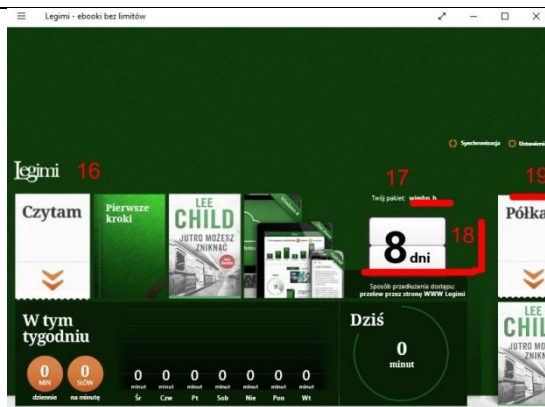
Legimi - ebooki bez limitów

Synchronizacja Ustawienia

Legimi 16

17

19

Twój pakiet: windo h

Czytam

Pierwsze kroki

LEE CHILD

JUTRO MOŻESZ ZNIKNĄĆ

8 dni

18

Sposób przedłużenia dostępu: przelew przez stronę WWW Legimi

Półka

LEE CHIL

JUTRO MO ZNIK

W tym tygodniu

0 MIN dziennie

0 SŁÓW na minutę

0 minut Śr

0 minut Czw

0 minut Pt

0 minut Sob

0 minut Nie

0 minut Pon

0 minut Wt

Dziś

0 minut